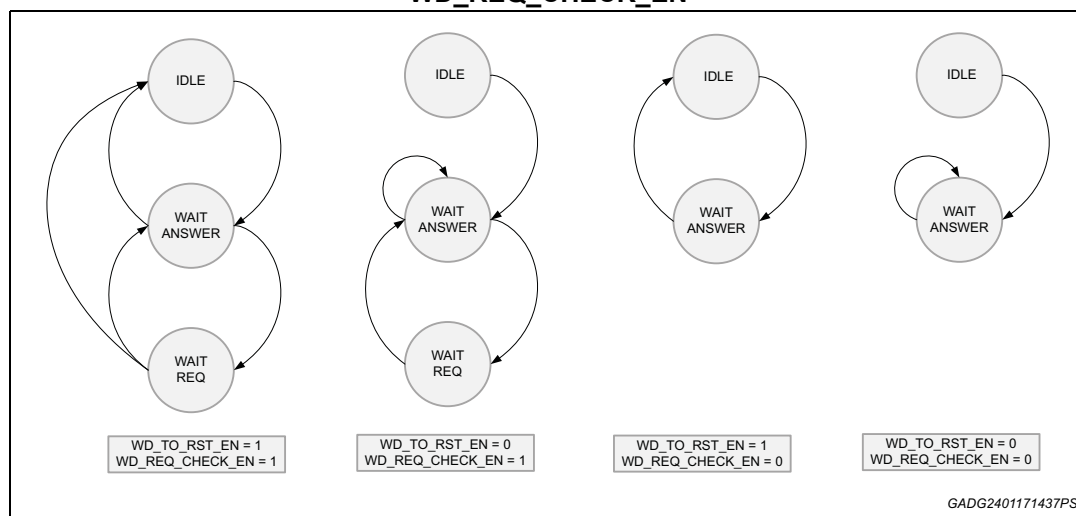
WD_REQ_CHECK_EN

IDLE

WAIT ANSWER

WAIT REQ

WD_TO_RST_EN = 1
WD_REQ_CHECK_EN = 1

IDLE

WAIT ANSWER

WAIT REQ

WD_TO_RST_EN = 0
WD_REQ_CHECK_EN = 1

IDLE

WAIT ANSWER

WD_TO_RST_EN = 1
WD_REQ_CHECK_EN = 0

IDLE

WAIT ANSWER

WD_TO_RST_EN = 0
WD_REQ_CHECK_EN = 0

GADG2401171437PS